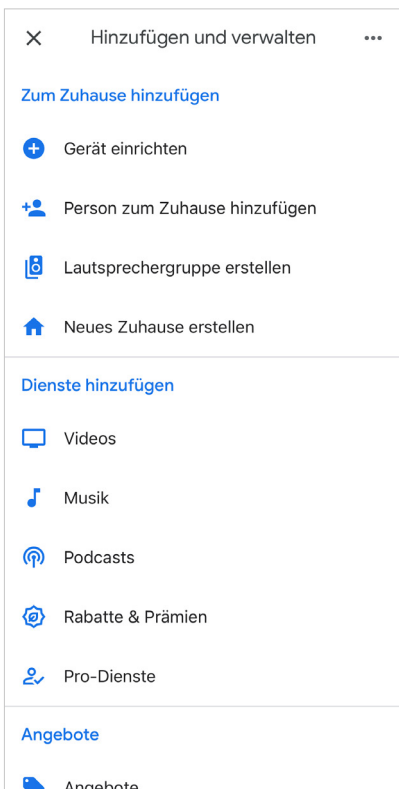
Hinzufügen und verwalten

Zum Zuhause hinzufügen

Gerät einrichten

Person zum Zuhause hinzufügen

Lautsprechergruppe erstellen

Neues Zuhause erstellen

Dienste hinzufügen

Videos

Musik

Podcasts

Rabatte & Prämien

Pro-Dienste

Angebote

Angebote